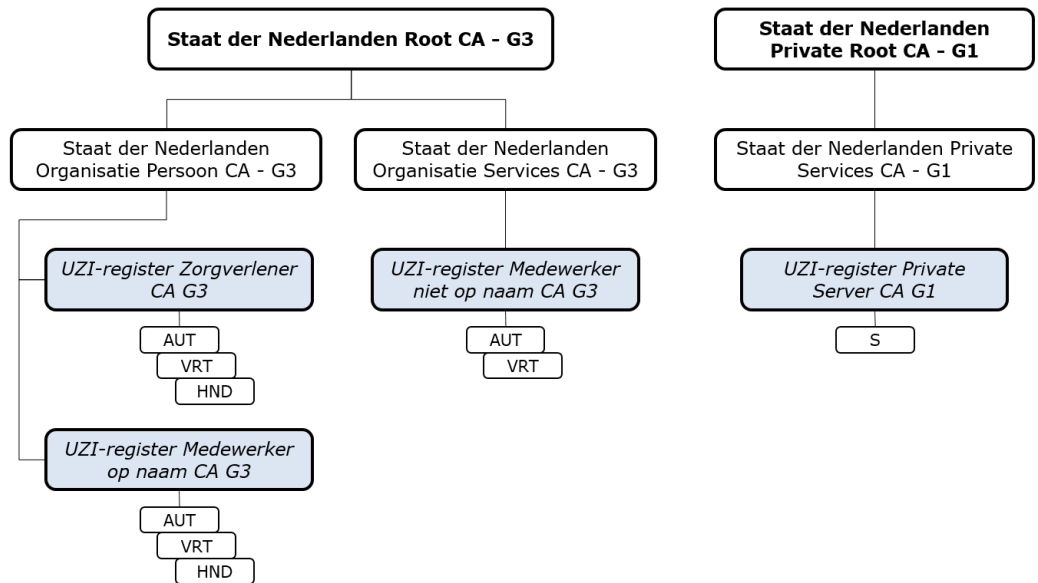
Staat der Nederlanden Root CA - G3

Staat der Nederlanden Private Root CA - G1

Staat der Nederlanden Organisatie Persoon CA - G3

Staat der Nederlanden Organisatie Services CA - G3

Staat der Nederlanden Private Services CA - G1

UZI-register Zorgverlener CA G3

AUT
VRT
HND

UZI-register Medewerker niet op naam CA G3

AUT
VRT

UZI-register Private Server CA G1

S

UZI-register Medewerker op naam CA G3

AUT
VRT
HND